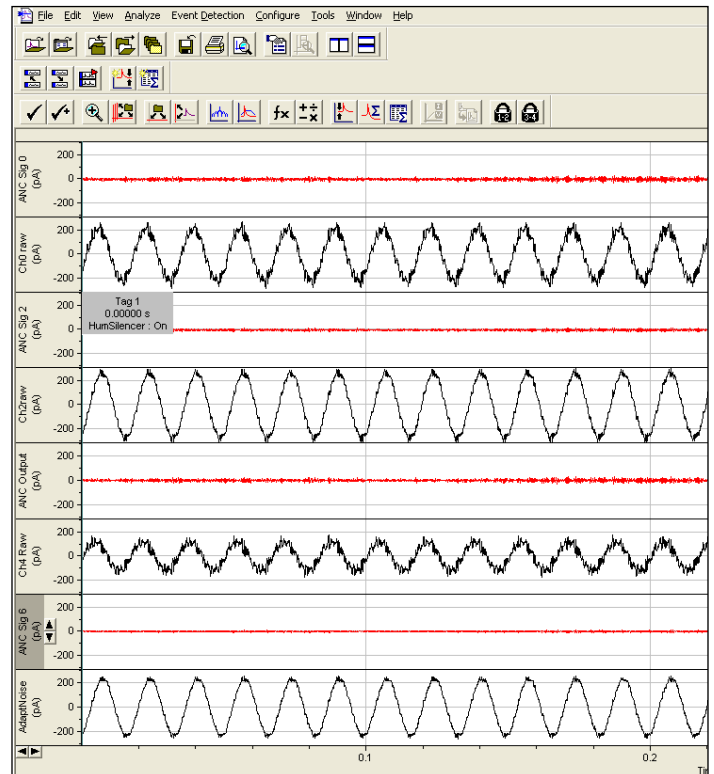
File Edit View Analyze Event Detection Configure Tools Window Help

ANC Sig 0 (pA)
200
0
-200

Ch0 raw (pA)
200
0
-200

ANC Sig 2 (pA)
200
0
-200

Tag 1
0.00000 s
HumSilencer : On

Ch2raw (pA)
200
0
-200

ANC Output (pA)
200
0
-200

Ch4 Raw (pA)
200
0
-200

ANC Sig 6 (pA)
200
0
-200

AdaptNoise (pA)
200
0
-200

0.1
0.2
Ti